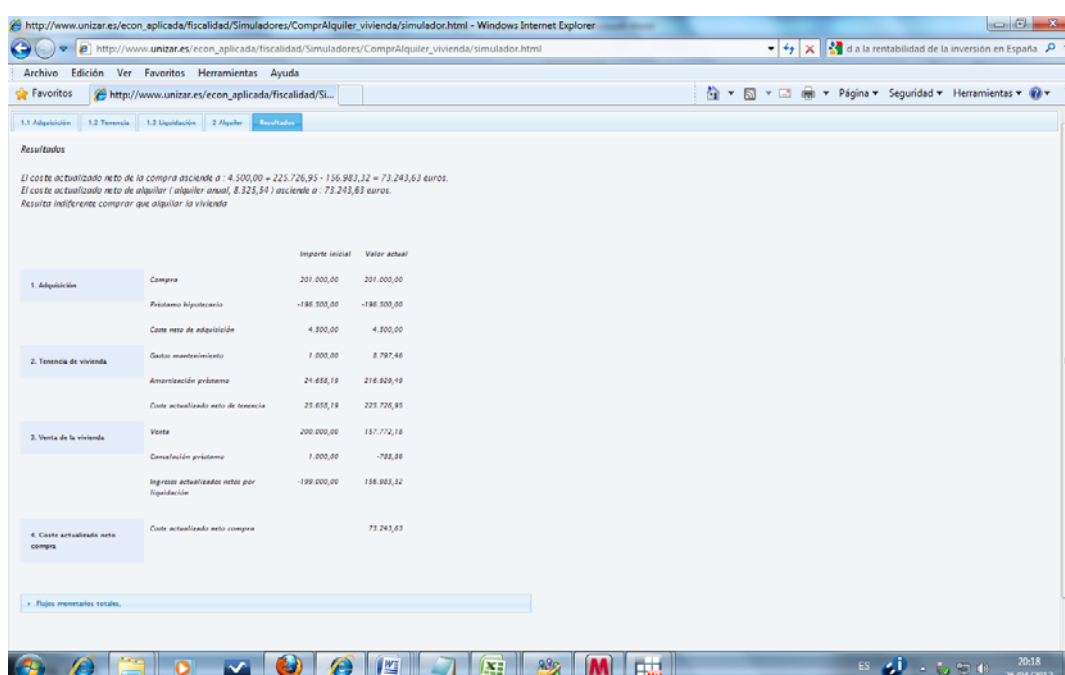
http://www.unizar.es/econ_aplicada/fiscalidad/Simuladores/ComprAlquiler_vivienda/simulador.html - Windows Internet Explorer

http://www.unizar.es/econ_aplicada/fiscalidad/Simuladores/ComprAlquiler_vivienda/simulador.html

d a la rentabilidad de la inversión en España

Archivo Edición Ver Favoritos Herramientas Ayuda

Favoritos http://www.unizar.es/econ_aplicada/fiscalidad/Si...

Página ▾ Seguridad ▾ Herramientas ▾

1.1 Adquisición 1.2 Tenencia 1.3 Liquidación 2 Alquiler Resultados

Resultados

El coste actualizado neto de la compra asciende a : 4.500,00 + 225.726,95 - 156.983,32 = 73.243,63 euros.
El coste actualizado neto de alquiler ( alquiler anual, 8.323,54 ) asciende a : 73.243,63 euros.
Resulta indiferente comprar que alquilar la vivienda

| | | Importe inicial | Valor actual |
|---|---|---|---|
| 1. Adquisición | Compra | 201.000,00 | 201.000,00 |
| | Préstamo hipotecario | -196.500,00 | -196.500,00 |
| | Coste neto de adquisición | 4.500,00 | 4.500,00 |
| 2. Tenencia de vivienda | Gastos mantenimiento | 1.000,00 | 8.797,46 |
| | Amortización préstamo | 24.658,19 | 216.929,49 |
| | Coste actualizado neto de tenencia | 25.658,19 | 225.726,95 |
| 3. Venta de la vivienda | Venta | 200.000,00 | 157.772,18 |
| | Cancelación préstamo | 1.000,00 | -788,86 |
| | Ingresos actualizados netos por liquidación | -199.000,00 | 156.983,32 |
| 4. Coste actualizado neto compra | Coste actualizado neto compra | | 73.243,63 |

› Flujos monetarios totales.

ES 20:18